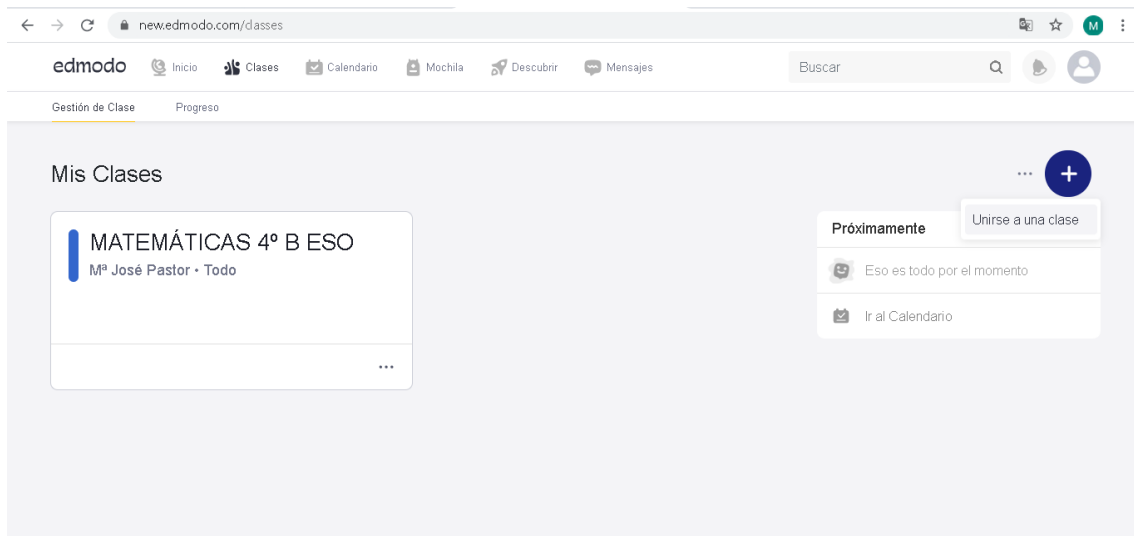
new.edmodo.com/classes

M

edmodo Inicio Clases Calendario Mochila Descubrir Mensajes

Buscar

Gestión de Clase Progreso

Mis Clases

...

+

Unirse a una clase

MATEMÁTICAS 4º B ESO

Mª José Pastor • Todo

...

Próximamente

Eso es todo por el momento

Ir al Calendario